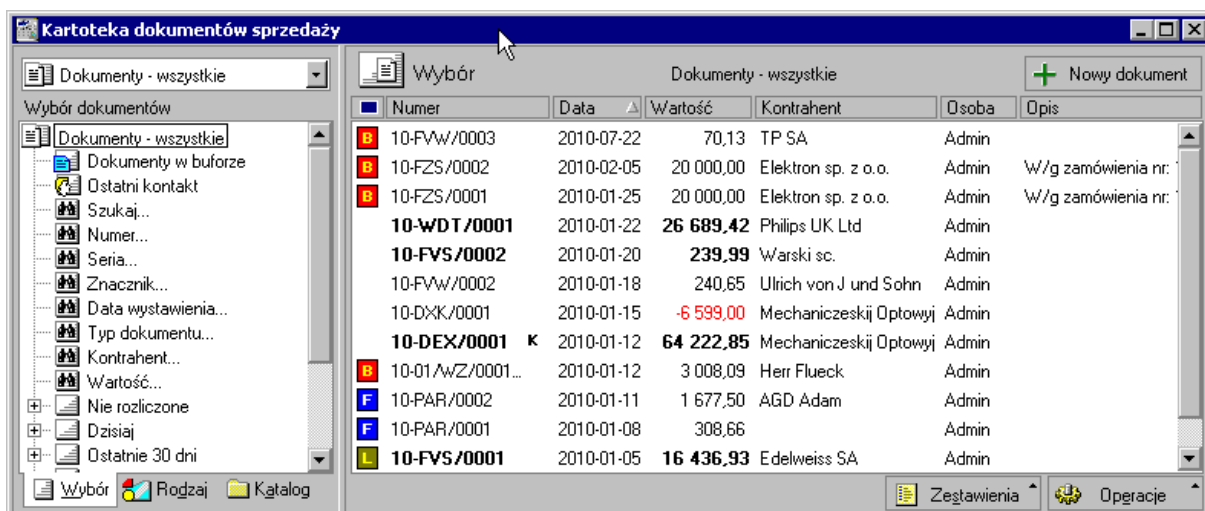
Kartoteka dokumentów sprzedaży

Dokumenty - wszystkie

Wybór dokumentów

Dokumenty - wszystkie
Dokumenty w buforze
Ostatni kontakt
Szukaj...
Numer...
Seria...
Znacznik...
Data wystawienia...
Typ dokumentu...
Kontrahent...
Wartość...
Nie rozliczone
Dzisiaj
Ostatnie 30 dni

Wybór Rodzaj Katalog

Wybór

Dokumenty - wszystkie

Nowy dokument

| | Numer | Data | Wartość | Kontrahent | Osoba | Opis |
|---|---|---|---|---|---|---|
| B | 10-FVW/0003 | 2010-07-22 | 70,13 | TP SA | Admin | |
| B | 10-FZS/0002 | 2010-02-05 | 20 000,00 | Elektron sp. z o.o. | Admin | W/g zamówienia nr: |
| B | 10-FZS/0001 | 2010-01-25 | 20 000,00 | Elektron sp. z o.o. | Admin | W/g zamówienia nr: |
| | 10-WDT/0001 | 2010-01-22 | 26 689,42 | Philips UK Ltd | Admin | |
| | 10-FVS/0002 | 2010-01-20 | 239,99 | Warski sc. | Admin | |
| | 10-FVW/0002 | 2010-01-18 | 240,65 | Ulrich von J und Sohn | Admin | |
| | 10-DXK/0001 | 2010-01-15 | -6 599,00 | Mechaniczeskij Optowyj | Admin | |
| | 10-DEX/0001 K | 2010-01-12 | 64 222,85 | Mechaniczeskij Optowyj | Admin | |
| B | 10-01/WZ/0001... | 2010-01-12 | 3 008,09 | Herr Flueck | Admin | |
| F | 10-PAR/0002 | 2010-01-11 | 1 677,50 | AGD Adam | Admin | |
| F | 10-PAR/0001 | 2010-01-08 | 308,66 | | Admin | |
| L | 10-FVS/0001 | 2010-01-05 | 16 436,93 | Edelweiss SA | Admin | |

Zestawienia

Operacje